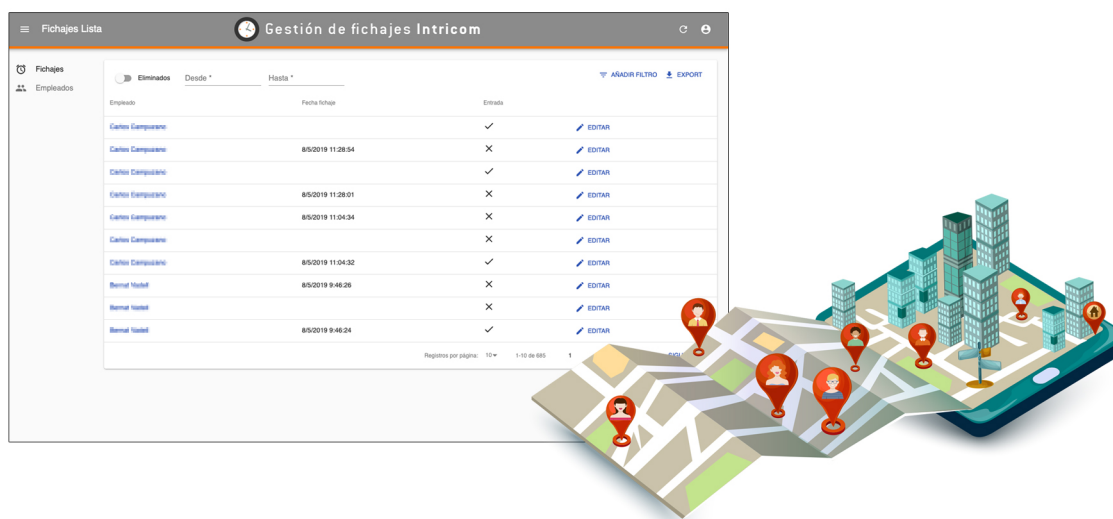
Fichajes Lista

Gestión de fichajes Intricom

Fichajes
Empleados

Eliminados Desde * Hasta *

AÑADIR FILTRO EXPORT

| Empleado | Fecha fichaje | Entrada | |
|---|---|---|---|
| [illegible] | | ✓ | EDITAR |
| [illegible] | 8/5/2019 11:28:54 | ✗ | EDITAR |
| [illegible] | | ✓ | EDITAR |
| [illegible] | 8/5/2019 11:28:01 | ✗ | EDITAR |
| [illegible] | 8/5/2019 11:04:34 | ✗ | EDITAR |
| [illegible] | | ✗ | EDITAR |
| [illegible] | 8/5/2019 11:04:32 | ✓ | EDITAR |
| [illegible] | 8/5/2019 9:46:26 | ✗ | EDITAR |
| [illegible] | | ✗ | EDITAR |
| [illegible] | 8/5/2019 9:46:24 | ✓ | EDITAR |

Registros por página: 10 1-10 de 685 1 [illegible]